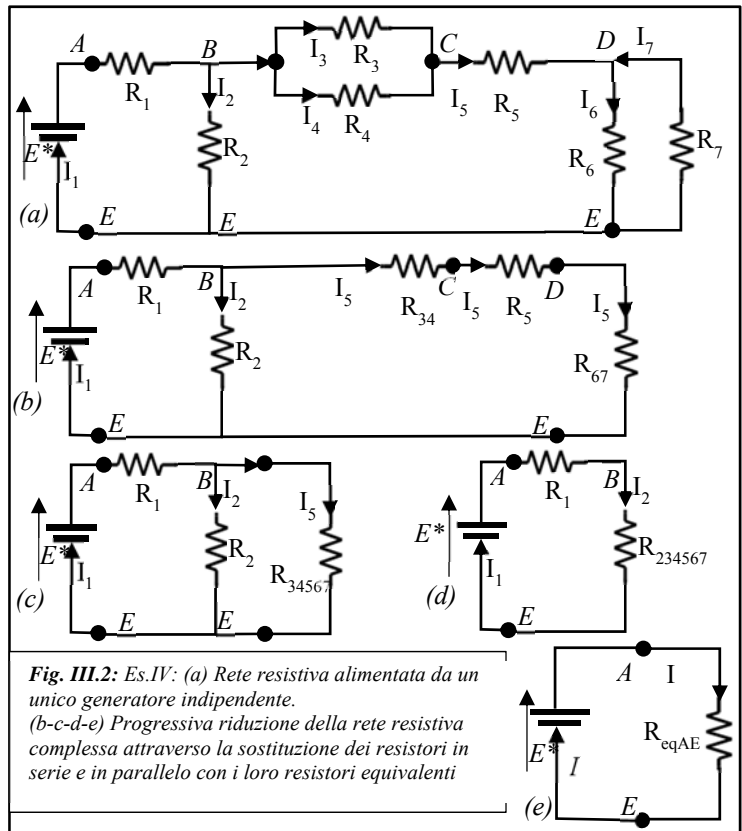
A B C D $I_7$
$R_1$ $I_2$ $I_3$ $R_3$ $I_5$ $R_5$ $I_6$
$E^*$ $R_2$ $I_4$ $R_4$ $R_6$ $R_7$
$I_1$
(a) E E E

A B $I_5$ C $I_5$ D $I_5$
$R_1$ $I_2$ $R_{34}$ $R_5$
$E^*$ $R_2$ $R_{67}$
$I_1$
(b) E E

A B $I_5$ A B
$R_1$ $I_2$ $R_1$ $I_2$
$E^*$ $R_2$ $R_{34567}$ $E^*$ $R_{234567}$
$I_1$ $I_1$
(c) E E (d) E

**Fig. III.2:** Es.IV: (a) Rete resistiva alimentata da un unico generatore indipendente.
(b-c-d-e) Progressiva riduzione della rete resistiva complessa attraverso la sostituzione dei resistori in serie e in parallelo con i loro resistori equivalenti

A I
$E^*$ $R_{eqAE}$
I
(e) E